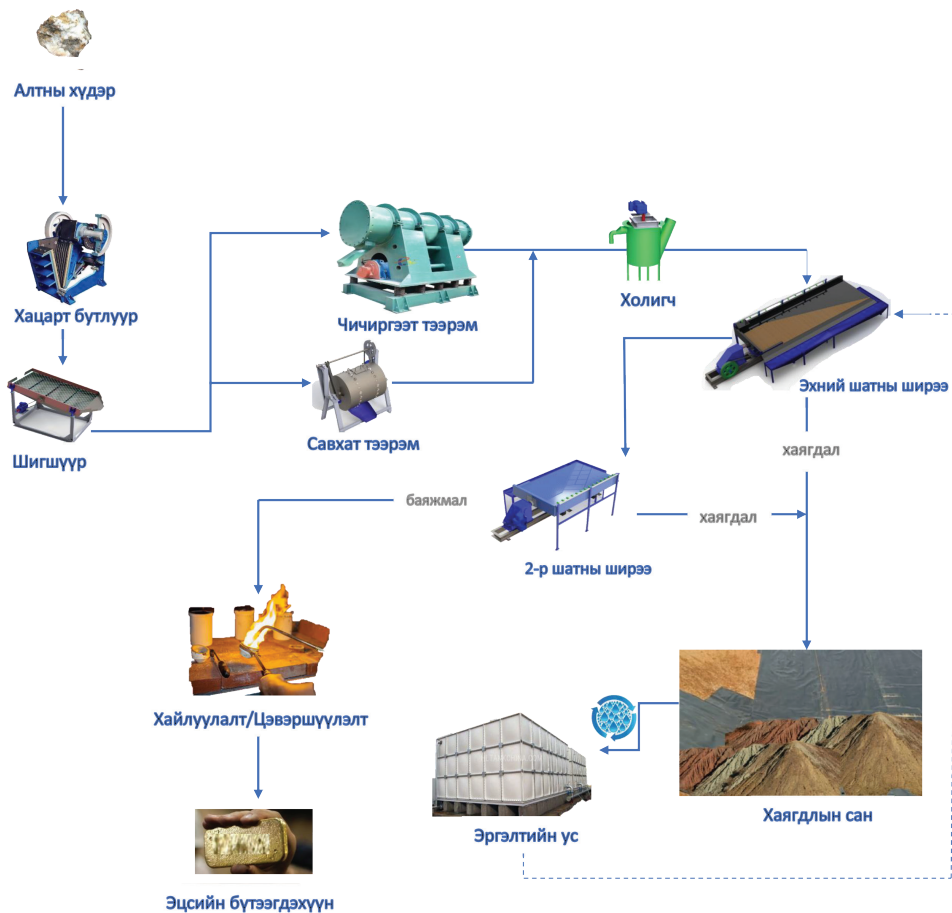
Алтны хүдэр

Хацарт бутлуур

Шигшүүр

Чичиргээт тээрэм

Савхат тээрэм

Холигч

Эхний шатны ширээ

хаягдал

баяжмал

хаягдал

2-р шатны ширээ

Хайлуулалт/Цэвэршүүлэлт

Эцсийн бүтээгдэхүүн

Эргэлтийн ус

Хаягдлын сан